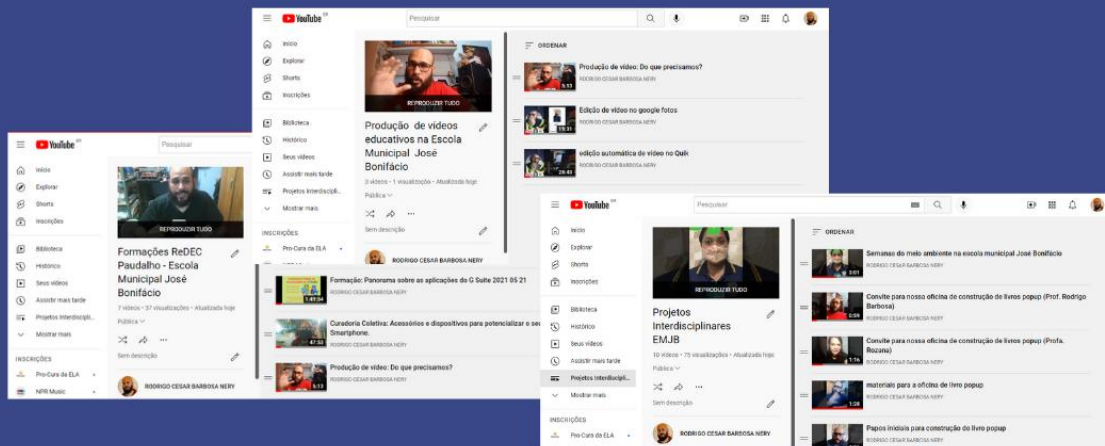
YouTube BR
Pesquisar
Início
Explorar
Shorts
Inscrições
Biblioteca
Histórico
Seus vídeos
Assistir mais tarde
Projetos Interdiscipli...
Mostrar mais
INSCRIÇÕES
Pro-Cura da ELA

REPRODUZIR TUDO
Produção de vídeos educativos na Escola Municipal José Bonifácio
3 vídeos • 1 visualização • Atualizada hoje
Pública
Sem descrição
RODRIGO CESAR BARBOSA NERY

ORDENAR
5:13 Produção de vídeo: Do que precisamos?
RODRIGO CESAR BARBOSA NERY
13:31 Edição de vídeo no google fotos
RODRIGO CESAR BARBOSA NERY
20:43 edição automática de vídeo no Quik
RODRIGO CESAR BARBOSA NERY

YouTube BR
Pesquisar
Início
Explorar
Shorts
Inscrições
Biblioteca
Histórico
Seus vídeos
Assistir mais tarde
Projetos Interdiscipli...
Mostrar mais
INSCRIÇÕES
Pro-Cura da ELA
NPR Music

REPRODUZIR TUDO
Formações ReDEC Paudalho - Escola Municipal José Bonifácio
7 vídeos • 37 visualizações • Atualizada hoje
Pública
Sem descrição
RODRIGO CESAR BARBOSA NERY

1:49:04 Formação: Panorama sobre as aplicações do G Suite 2021 05 21
RODRIGO CESAR BARBOSA NERY
47:52 Curadoria Coletiva: Acessórios e dispositivos para potencializar o se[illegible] Smartphone.
RODRIGO CESAR BARBOSA NERY
5:13 Produção de vídeo: Do que precisamos?
RODRIGO CESAR BARBOSA NERY

YouTube BR
Pesquisar
Início
Explorar
Shorts
Inscrições
Biblioteca
Histórico
Seus vídeos
Assistir mais tarde
Projetos Interdiscipli...
Mostrar mais
INSCRIÇÕES
Pro-Cura da ELA

REPRODUZIR TUDO
Projetos Interdisciplinares EMJB
10 vídeos • 75 visualizações • Atualizada hoje
Pública
Sem descrição
RODRIGO CESAR BARBOSA NERY

ORDENAR
0:01 Semanas do meio ambiente na escola municipal José Bonifácio
RODRIGO CESAR BARBOSA NERY
0:59 Convite para nossa oficina de construção de livros popup (Prof. Rodrigo Barbosa)
RODRIGO CESAR BARBOSA NERY
1:16 Convite para nossa oficina de construção de livros popup (Profa. Rozana)
RODRIGO CESAR BARBOSA NERY
1:38 materiais para a oficina de livro popup
RODRIGO CESAR BARBOSA NERY
Papos iniciais para construção do livro popup
RODRIGO CESAR BARBOSA NERY